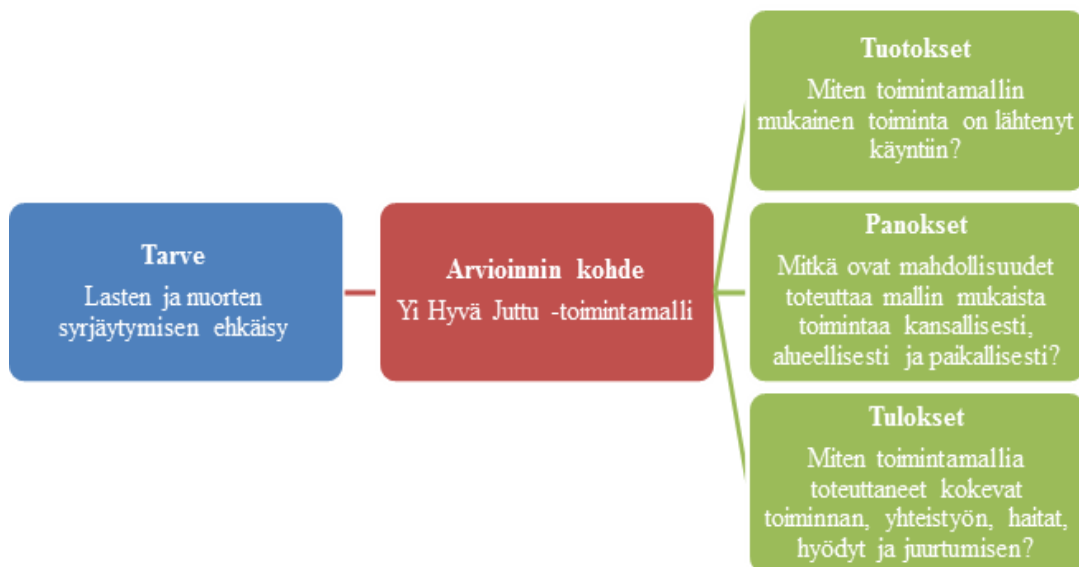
Tarve
Lasten ja nuorten syrjäytymisen ehkäisy

Arvioinnin kohde
Yi Hyvä Juttu -toimintamalli

Tuotokset
Miten toimintamallin mukainen toiminta on lähtenyt käyntiin?

Panokset
Mitkä ovat mahdollisuudet toteuttaa mallin mukaista toimintaa kansallisesti, alueellisesti ja paikallisesti?

Tulokset
Miten toimintamallia toteuttaneet kokevat toiminnan, yhteistyön, haitat, hyödyt ja juurtumisen?